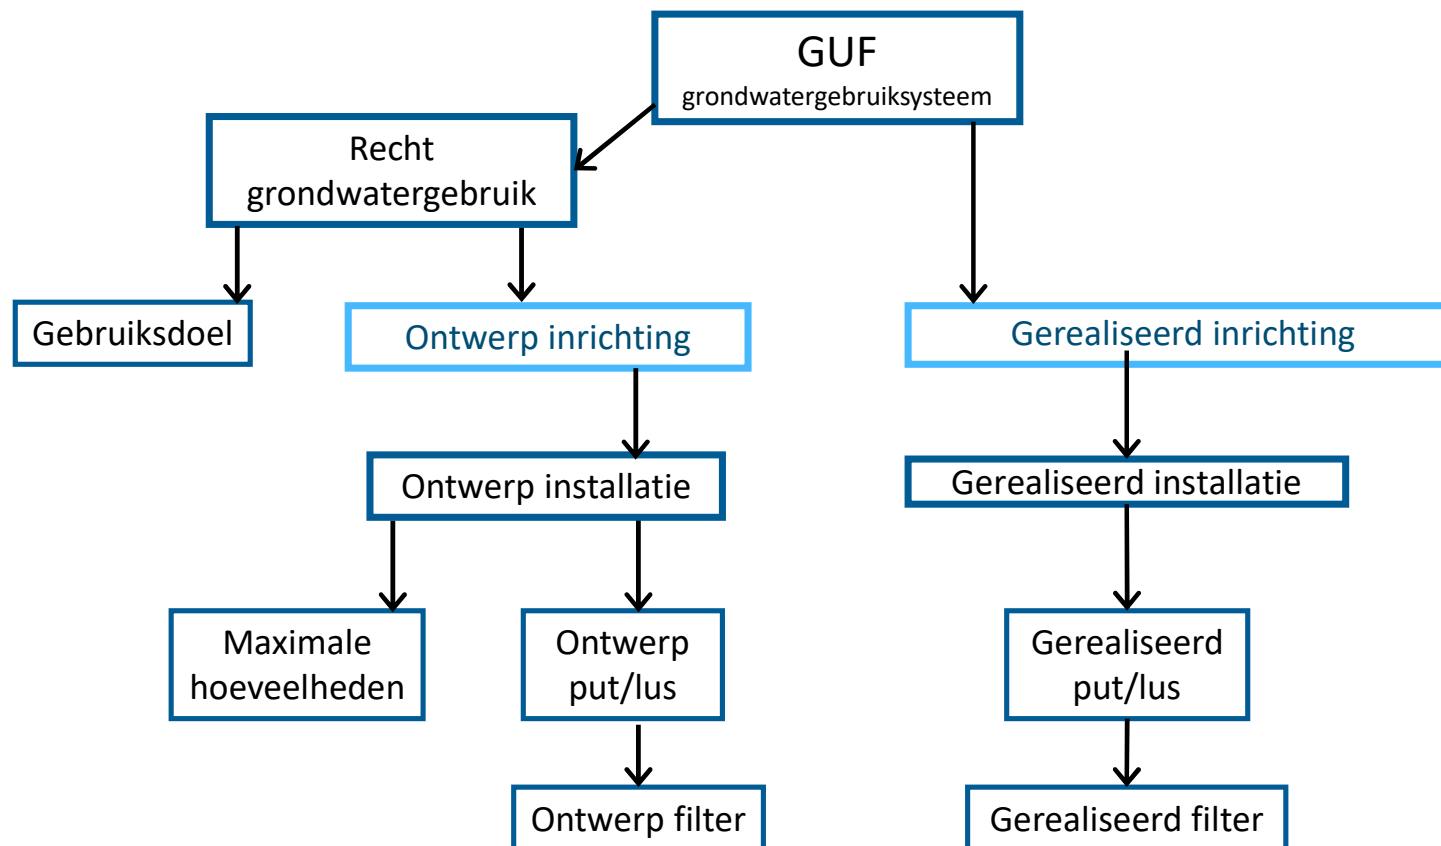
GUF
grondwatergebruiksysteem

Recht grondwatergebruik

Gebruiksdoel

Ontwerp inrichting

Gerealiseerd inrichting

Ontwerp installatie

Gerealiseerd installatie

Maximale hoeveelheden

Ontwerp put/lus

Gerealiseerd put/lus

Ontwerp filter

Gerealiseerd filter